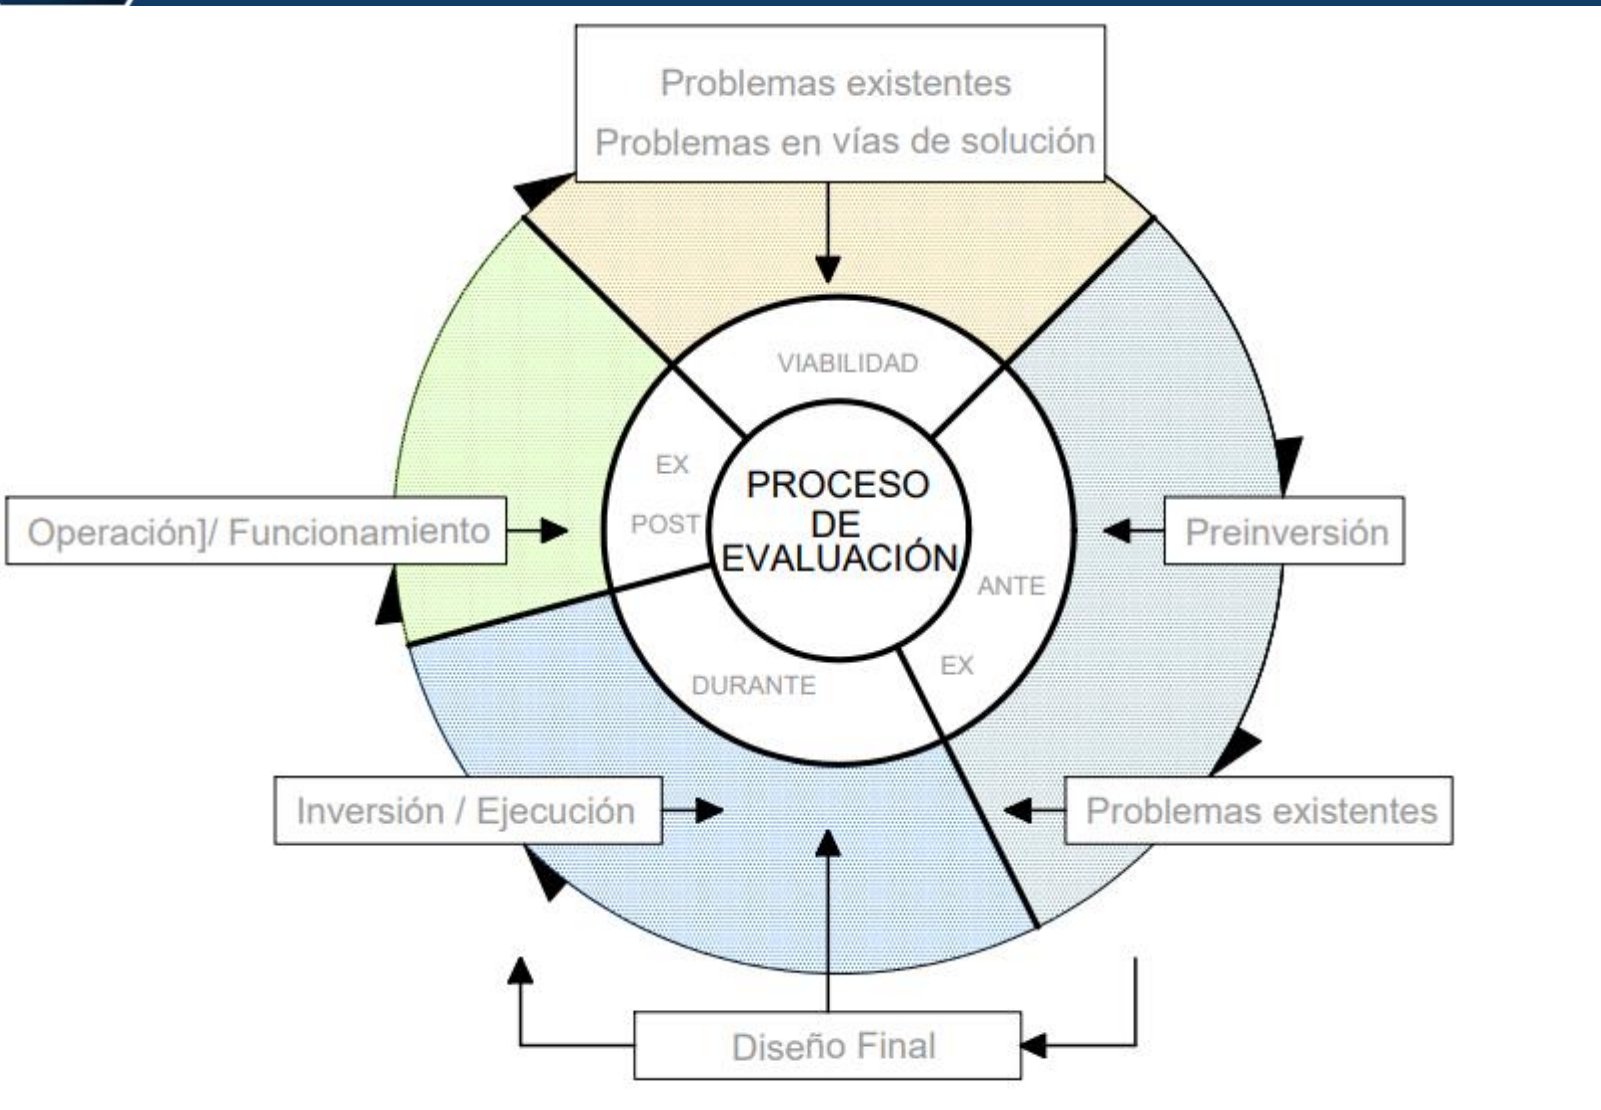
Problemas existentes
Problemas en vías de solución

VIABILIDAD

EX
POST

PROCESO
DE
EVALUACIÓN

ANTE
EX

DURANTE

Operación]/ Funcionamiento

Preinversión

Inversión / Ejecución

Problemas existentes

Diseño Final